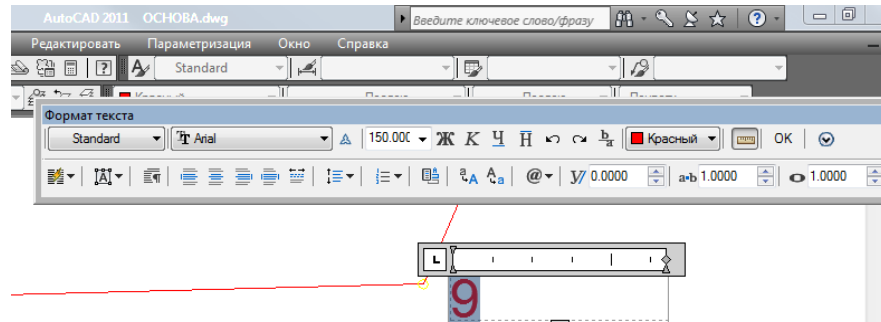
AutoCAD 2011 OCHOBA.dwg

Введите ключевое слово/фразу

Редактировать Параметризация Окно Справка

Standard

Формат текста

Standard

Arial

150.000

Ж К Ч Ō

$\frac{b}{a}$

Красный

OK

0.0000

1.0000

1.0000

L

9